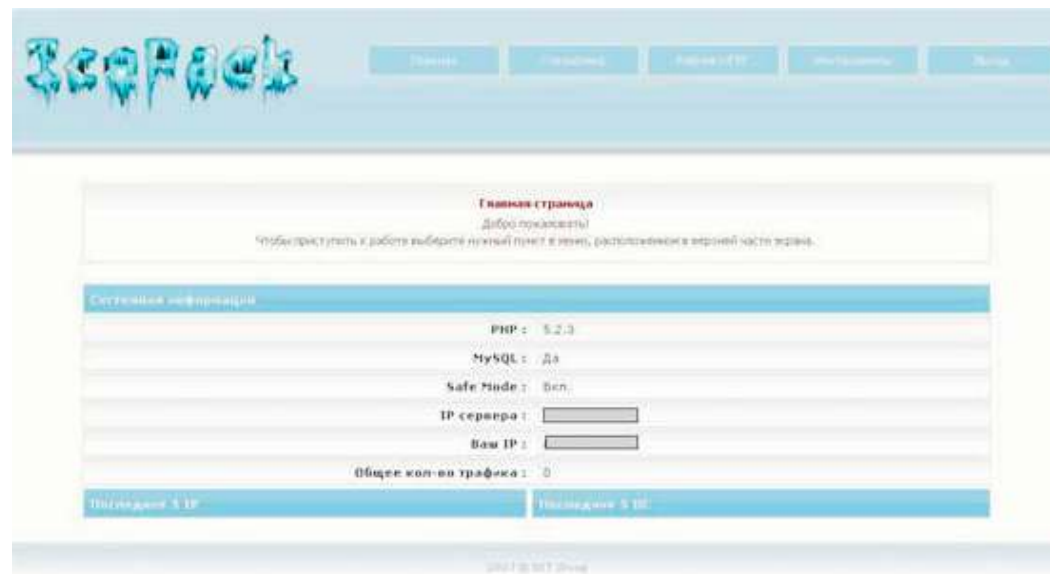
IcePack

Главная страница
Добро пожаловать!
Чтобы приступить к работе выберите нужный пункт в меню, расположенном в верхней части экрана.

Системная информация

| | |
|---|---|
| PHP : | 5.2.3 |
| MySQL : | Да |
| Safe Mode : | Вкл. |
| IP сервера : | |
| Ваш IP : | |
| Общее кол-во трафика : | 0 |

Последние 5 IP | Последние 5 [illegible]

2007 © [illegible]